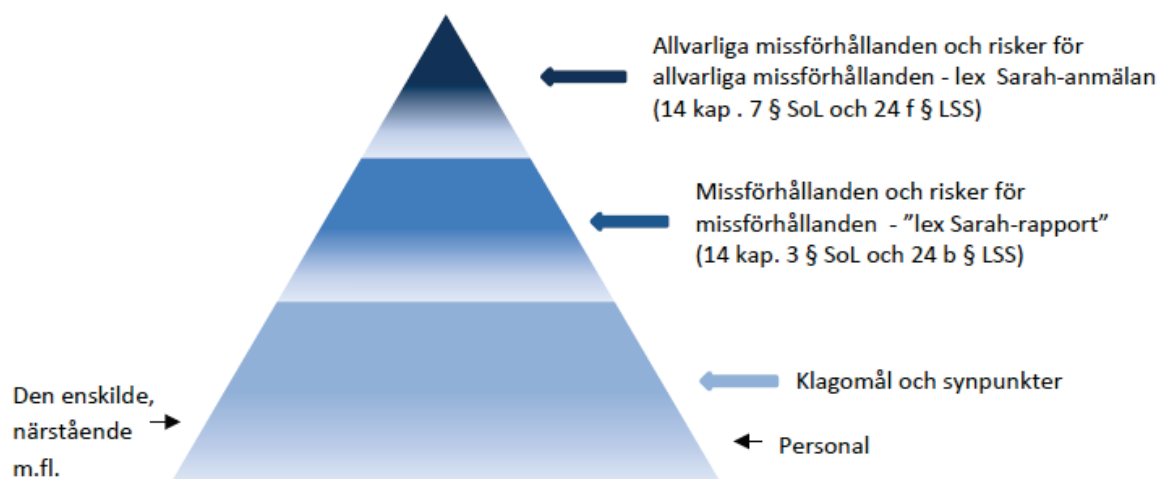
Allvarliga missförhållanden och risker för allvarliga missförhållanden - lex Sarah-anmälan (14 kap . 7 § SoL och 24 f § LSS)

Missförhållanden och risker för missförhållanden - ”lex Sarah-rapport” (14 kap. 3 § SoL och 24 b § LSS)

Klagomål och synpunkter

Den enskilde, närstående m.fl.

Personal